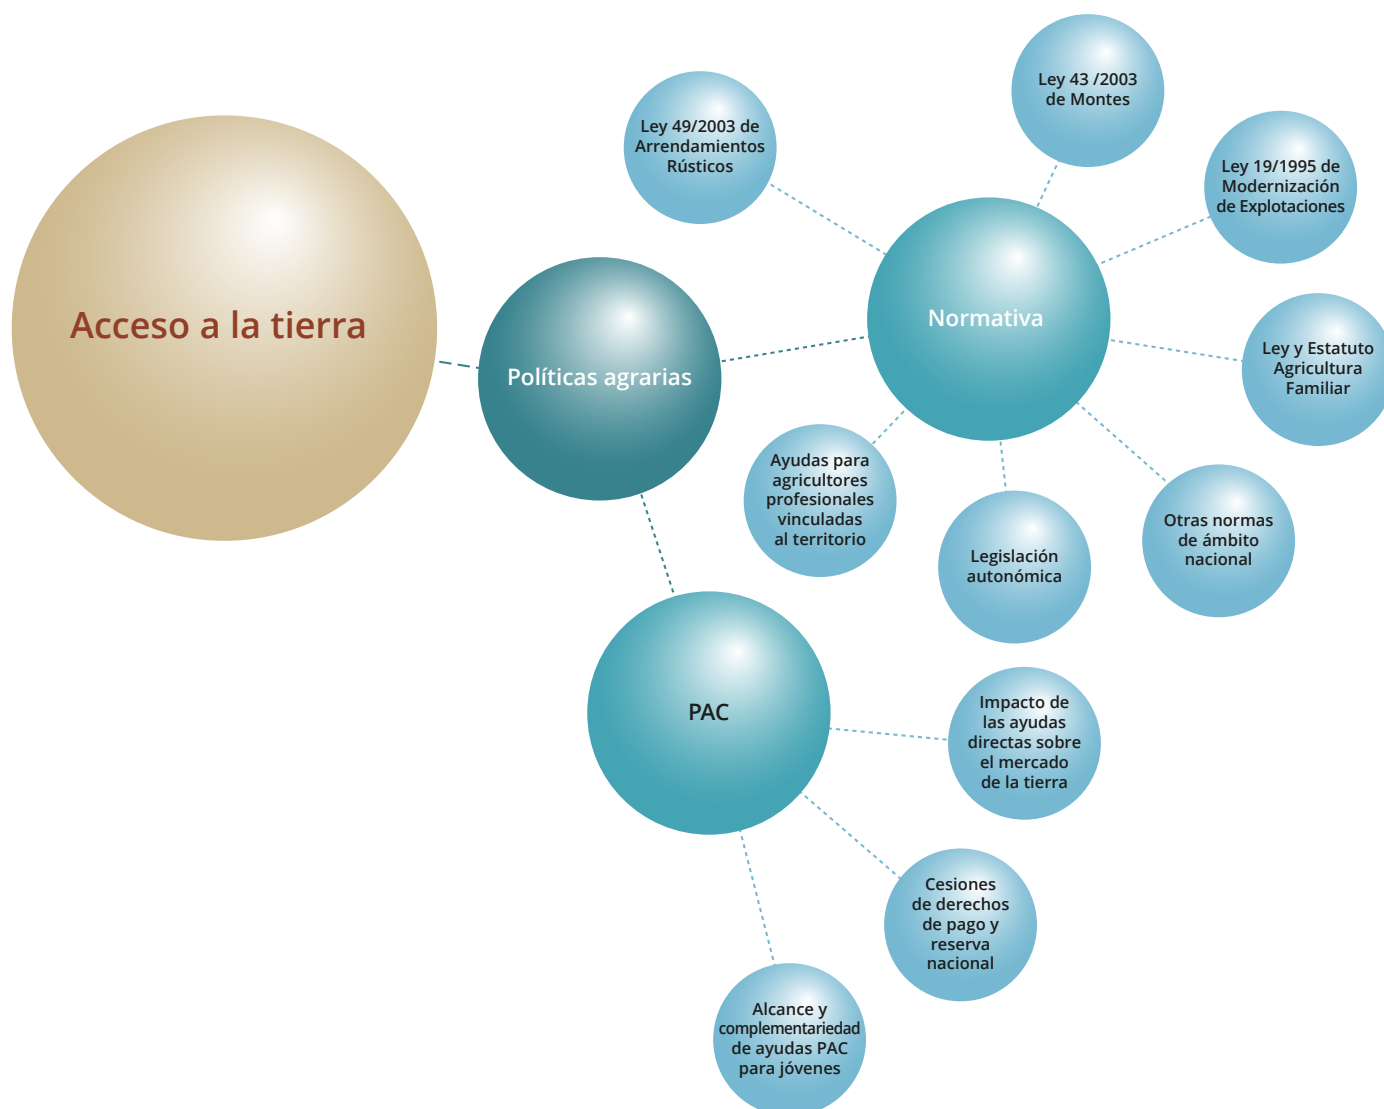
Acceso a la tierra

Políticas agrarias

Normativa

Ley 49/2003 de Arrendamientos Rústicos

Ley 43 /2003 de Montes

Ley 19/1995 de Modernización de Explotaciones

Ley y Estatuto Agricultura Familiar

Otras normas de ámbito nacional

Legislación autonómica

Ayudas para agricultores profesionales vinculadas al territorio

PAC

Impacto de las ayudas directas sobre el mercado de la tierra

Cesiones de derechos de pago y reserva nacional

Alcance y complementariedad de ayudas PAC para jóvenes